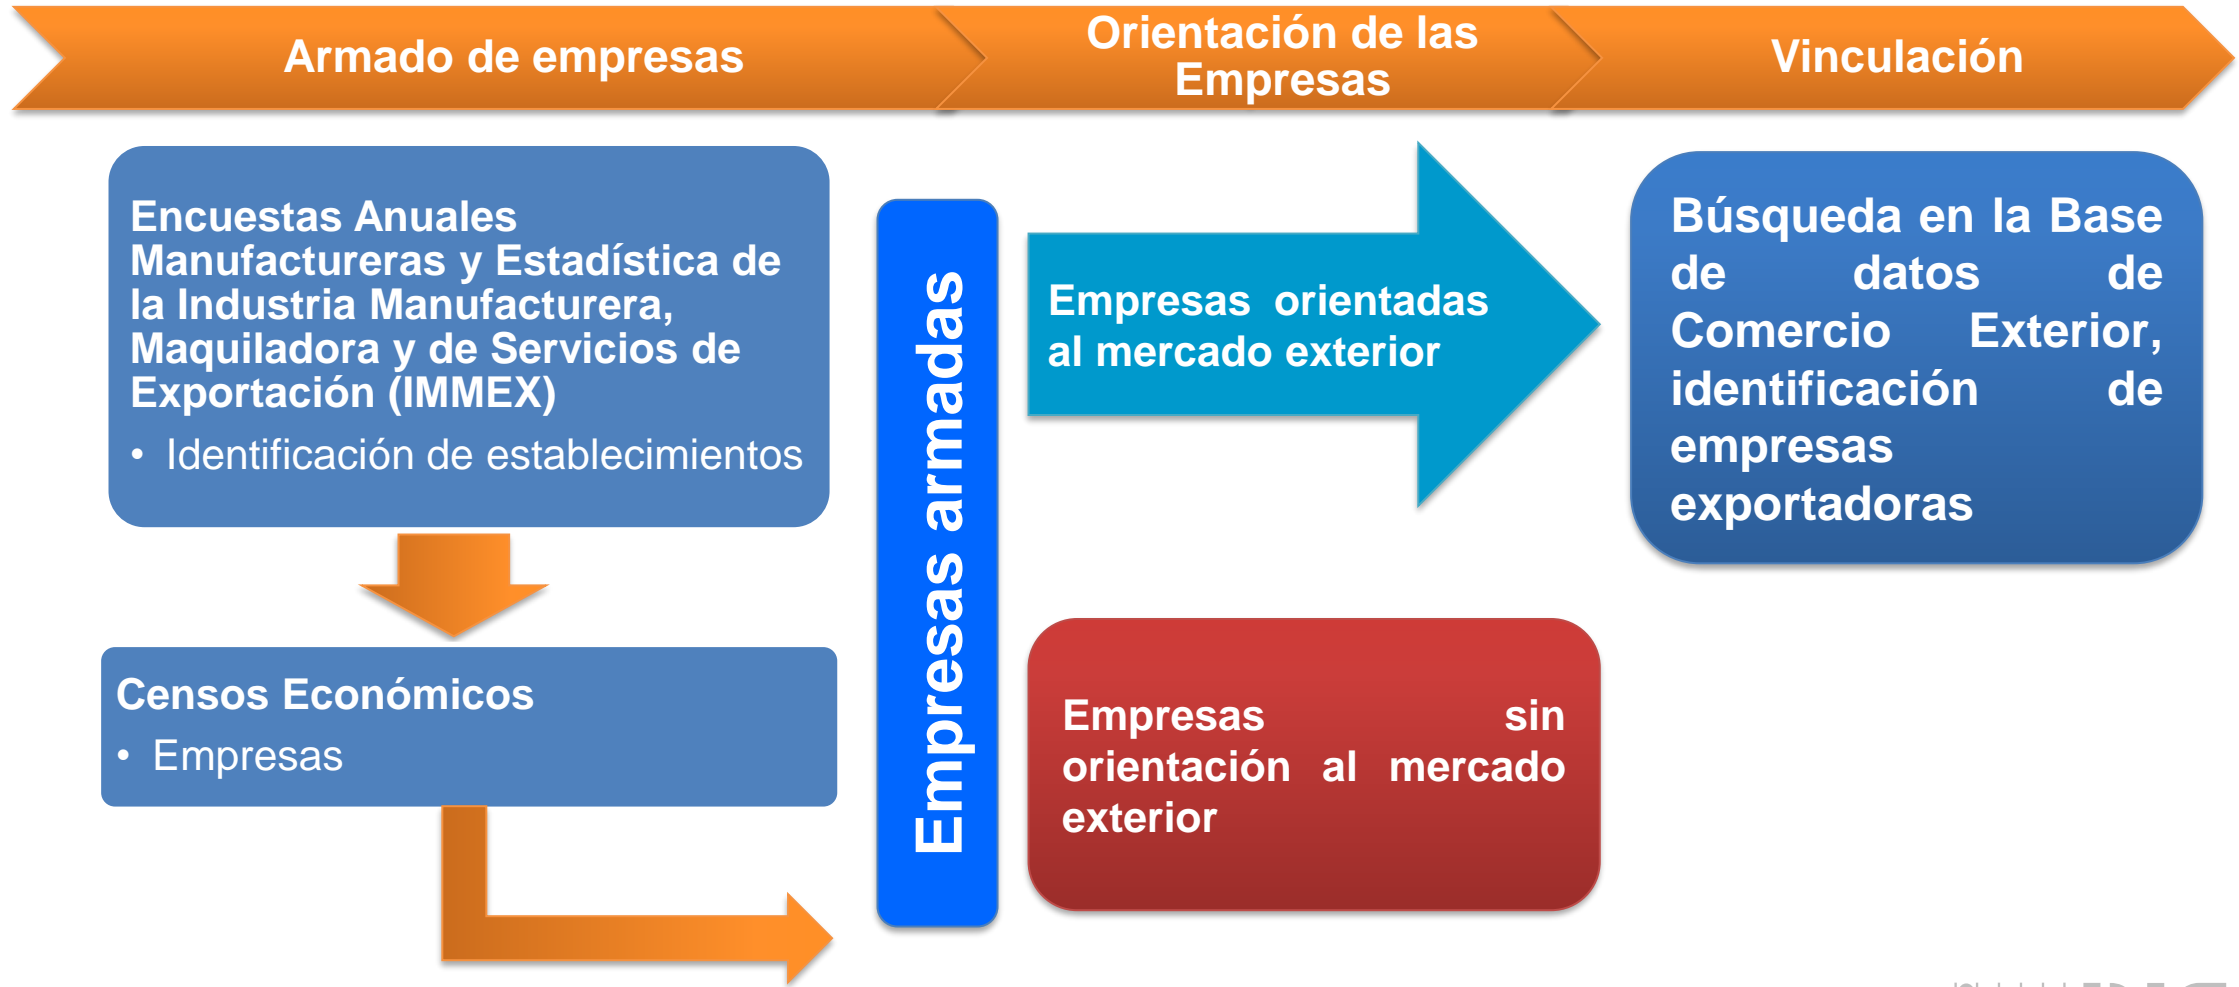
Armado de empresas

Orientación de las Empresas

Vinculación

Encuestas Anuales Manufactureras y Estadística de la Industria Manufacturera, Maquiladora y de Servicios de Exportación (IMMEX)

• Identificación de establecimientos

Censos Económicos

• Empresas

Empresas armadas

Empresas orientadas al mercado exterior

Empresas sin orientación al mercado exterior

Búsqueda en la Base de datos de Comercio Exterior, identificación de empresas exportadoras